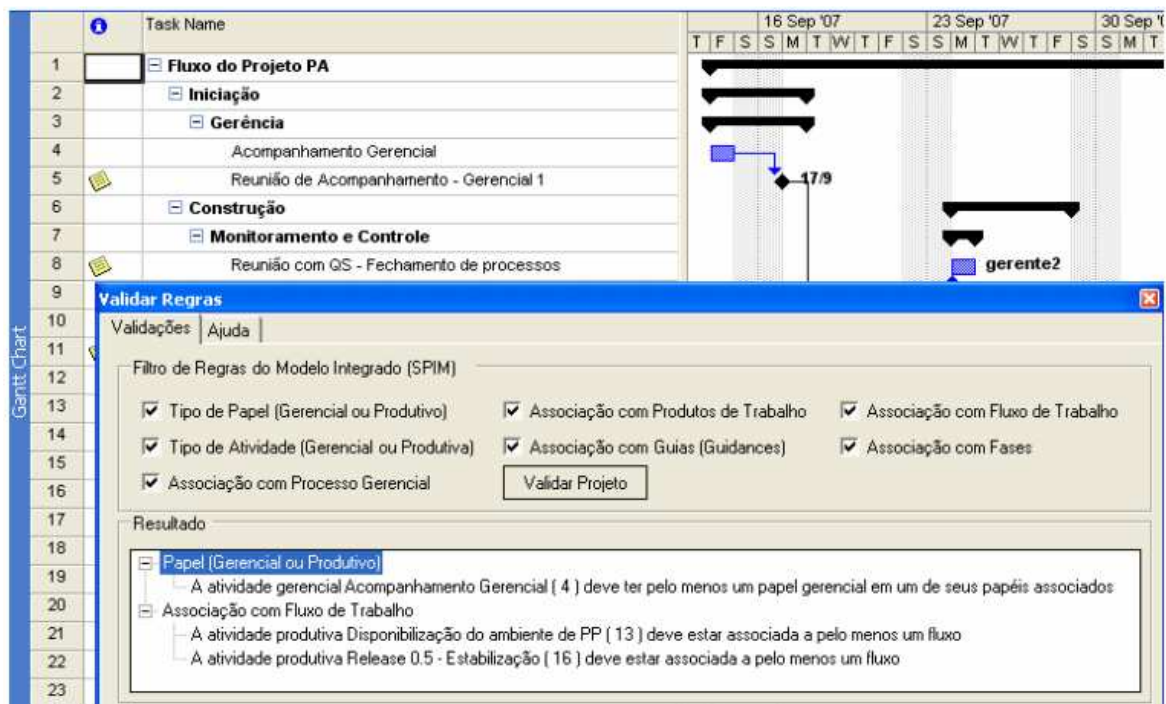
Task Name

16 Sep '07 23 Sep '07 30 Sep '0
T F S S M T W T F S S M T W T F S S M T

Gantt Chart

| | | Task Name |
|---|---|---|
| 1 | | Fluxo do Projeto PA |
| 2 | | Iniciação |
| 3 | | Gerência |
| 4 | | Acompanhamento Gerencial |
| 5 | | Reunião de Acompanhamento - Gerencial 1 |
| 6 | | Construção |
| 7 | | Monitoramento e Controle |
| 8 | | Reunião com QS - Fechamento de processos |
| 9 | | |
| 10 | | |
| 11 | | |
| 12 | | |
| 13 | | |
| 14 | | |
| 15 | | |
| 16 | | |
| 17 | | |
| 18 | | |
| 19 | | |
| 20 | | |
| 21 | | |
| 22 | | |
| 23 | | |

17/9

gerente2

Validar Regras

Validações | Ajuda

Filtro de Regras do Modelo Integrado (SPIM)

Tipo de Papel (Gerencial ou Produtivo)
Associação com Produtos de Trabalho
Associação com Fluxo de Trabalho
Tipo de Atividade (Gerencial ou Produtiva)
Associação com Guias (Guidances)
Associação com Fases
Associação com Processo Gerencial

Validar Projeto

Resultado

Papel (Gerencial ou Produtivo)
A atividade gerencial Acompanhamento Gerencial ( 4 ) deve ter pelo menos um papel gerencial em um de seus papéis associados
Associação com Fluxo de Trabalho
A atividade produtiva Disponibilização do ambiente de PP ( 13 ) deve estar associada a pelo menos um fluxo
A atividade produtiva Release 0.5 - Estabilização ( 16 ) deve estar associada a pelo menos um fluxo